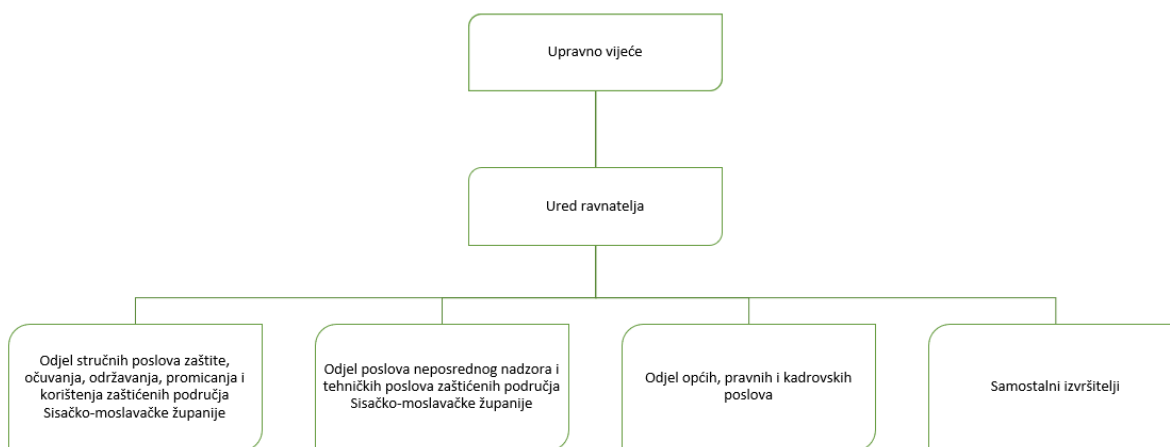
Upravno vijeće

Ured ravnatelja

Odjel stručnih poslova zaštite, očuvanja, održavanja, promicanja i korištenja zaštićenih područja Sisačko-moslavačke županije

Odjel poslova neposrednog nadzora i tehničkih poslova zaštićenih područja Sisačko-moslavačke županije

Odjel općih, pravnih i kadrovskih poslova

Samostalni izvršitelji